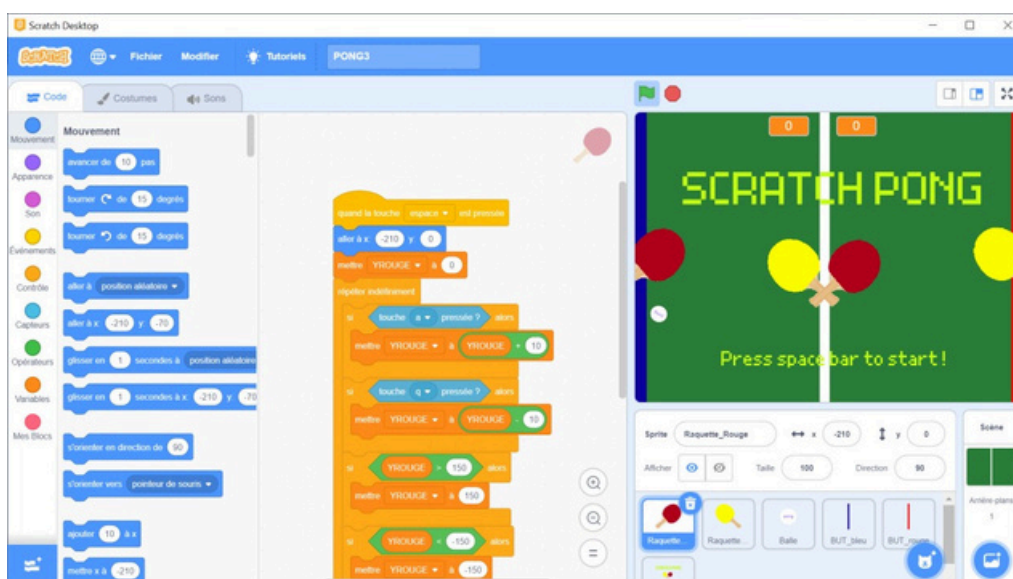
Scratch Desktop

Fichier Modifier Tutoriels PONG3

Code Costumes Sons

Mouvement
Apparence
Son
Événements
Contrôle
Capteurs
Opérateurs
Variables
Mes Blocs

Mouvement

avancer de 10 pas
tourner ↻ de 15 degrés
tourner ↺ de 15 degrés
aller à position aléatoire
aller à x: -210 y: -70
glisser en 1 secondes à position aléatoire
glisser en 1 secondes à x: -210 y: -70
s'orienter en direction de 90
s'orienter vers pointeur de souris
ajouter 10 à x
mettre x à -210

quand la touche espace est pressée
aller à x: -210 y: 0
mettre YROUGE à 0
répéter indéfiniment
si touche a pressée ? alors
mettre YROUGE à YROUGE + 10
si touche q pressée ? alors
mettre YROUGE à YROUGE - 10
si YROUGE > 150 alors
mettre YROUGE à 150
si YROUGE < -150 alors
mettre YROUGE à -150

0 0
SCRATCH PONG
Press space bar to start!

Sprite Raquette_Rouge x -210 y 0
Afficher Taille 100 Direction 90

Raquette... Raquette... Balle BUT_bleu BUT_rouge

Scène
Arrière-plans
1